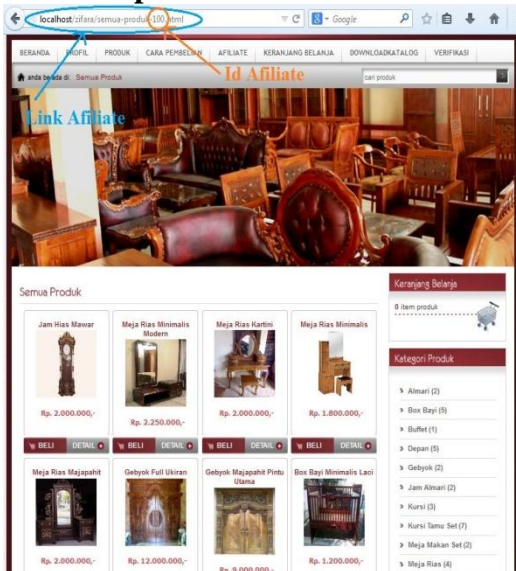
localhost/zifara/semua-produk-100.html

Google

BERANDA | PROFIL | PRODUK | CARA PEMBELIAN | AFILIATE | KERANJANG BELANJA | DOWNLOADKATALOG | VERIFIKASI

anda berada di: Semua Produk

cari produk

Id Afiliate

Link Afiliate

Semua Produk

Jam Hias Mawar
Rp. 2.000.000,-
BELI DETAIL

Meja Rias Minimalis Modern
Rp. 2.250.000,-
BELI DETAIL

Meja Rias Kartini
Rp. 2.000.000,-
BELI DETAIL

Meja Rias Minimalis
Rp. 1.800.000,-
BELI DETAIL

Meja Rias Majapahit
Rp. 2.000.000,-

Gebyok Full Ukiran
Rp. 12.000.000,-

Gebyok Majapahit Pintu Utama
Rp. 9.000.000,-

Box Bayi Minimalis Laci
Rp. 1.200.000,-

Keranjang Belanja

0 item produk

Kategori Produk

Almari (2)
Box Bayi (5)
Buffet (1)
Depan (5)
Gebyok (2)
Jam Almari (2)
Kursi (3)
Kursi Tamu Set (7)
Meja Makan Set (2)
Meja Rias (4)